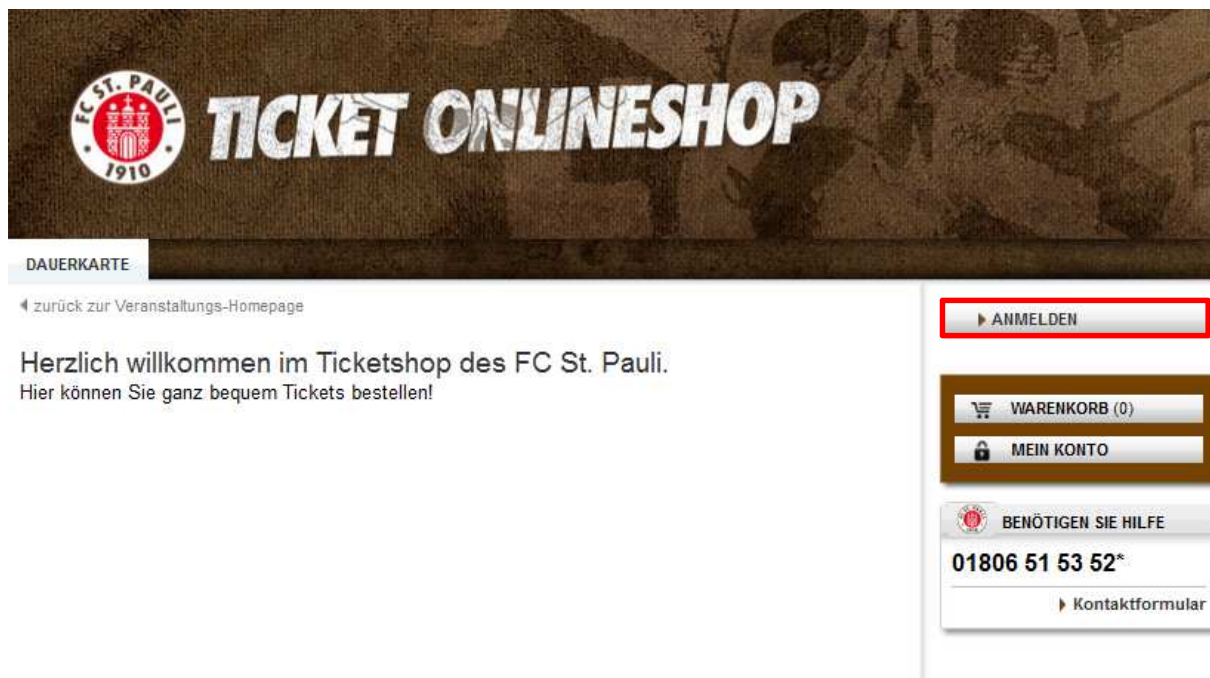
FC ST. PAULI 1910

TICKET ONLINESHOP

DAUERKARTE

zurück zur Veranstaltungs-Homepage

Herzlich willkommen im Ticketshop des FC St. Pauli.
Hier können Sie ganz bequem Tickets bestellen!

ANMELDEN

WARENKORB (0)

MEIN KONTO

BENÖTIGEN SIE HILFE

01806 51 53 52*

Kontaktformular